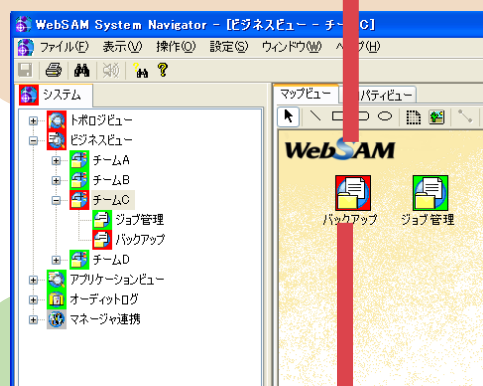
WebSAM System Navigator - [ビジネスビュー - チー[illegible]C]

ファイル(F) 表示(V) 操作(O) 設定(S) ウィンドウ(W) ヘ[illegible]プ(H)

システム

トポロジビュー
ビジネスビュー
チームA
チームB
チームC
ジョブ管理
バックアップ
チームD
アプリケーションビュー
オーディットログ
マネージャ連携

マップビュー
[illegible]パティビュー

WebSAM

バックアップ
ジョブ管理